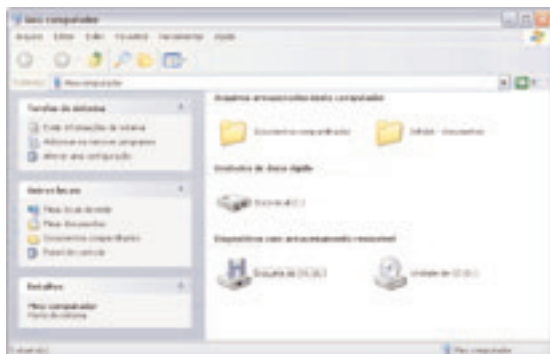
Meu computador

Arquivo Editar Exibir Favoritos Ferramentas Ajuda

Endereço Meu computador

Tarefas do sistema

Exibir informações do sistema

Adicionar ou remover programas

Alterar uma configuração

Outros locais

Meus locais de rede

Meus documentos

Documentos compartilhados

Painel de controle

Detalhes

Meu computador

Pasta do sistema

Arquivos armazenados neste computador

Documentos compartilhados

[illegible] - Documentos

Unidades de disco rígido

Disco local (C:)

Dispositivos com armazenamento removível

Disquete de 3½ (A:)

Unidade de CD (D:)

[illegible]

Meu computador